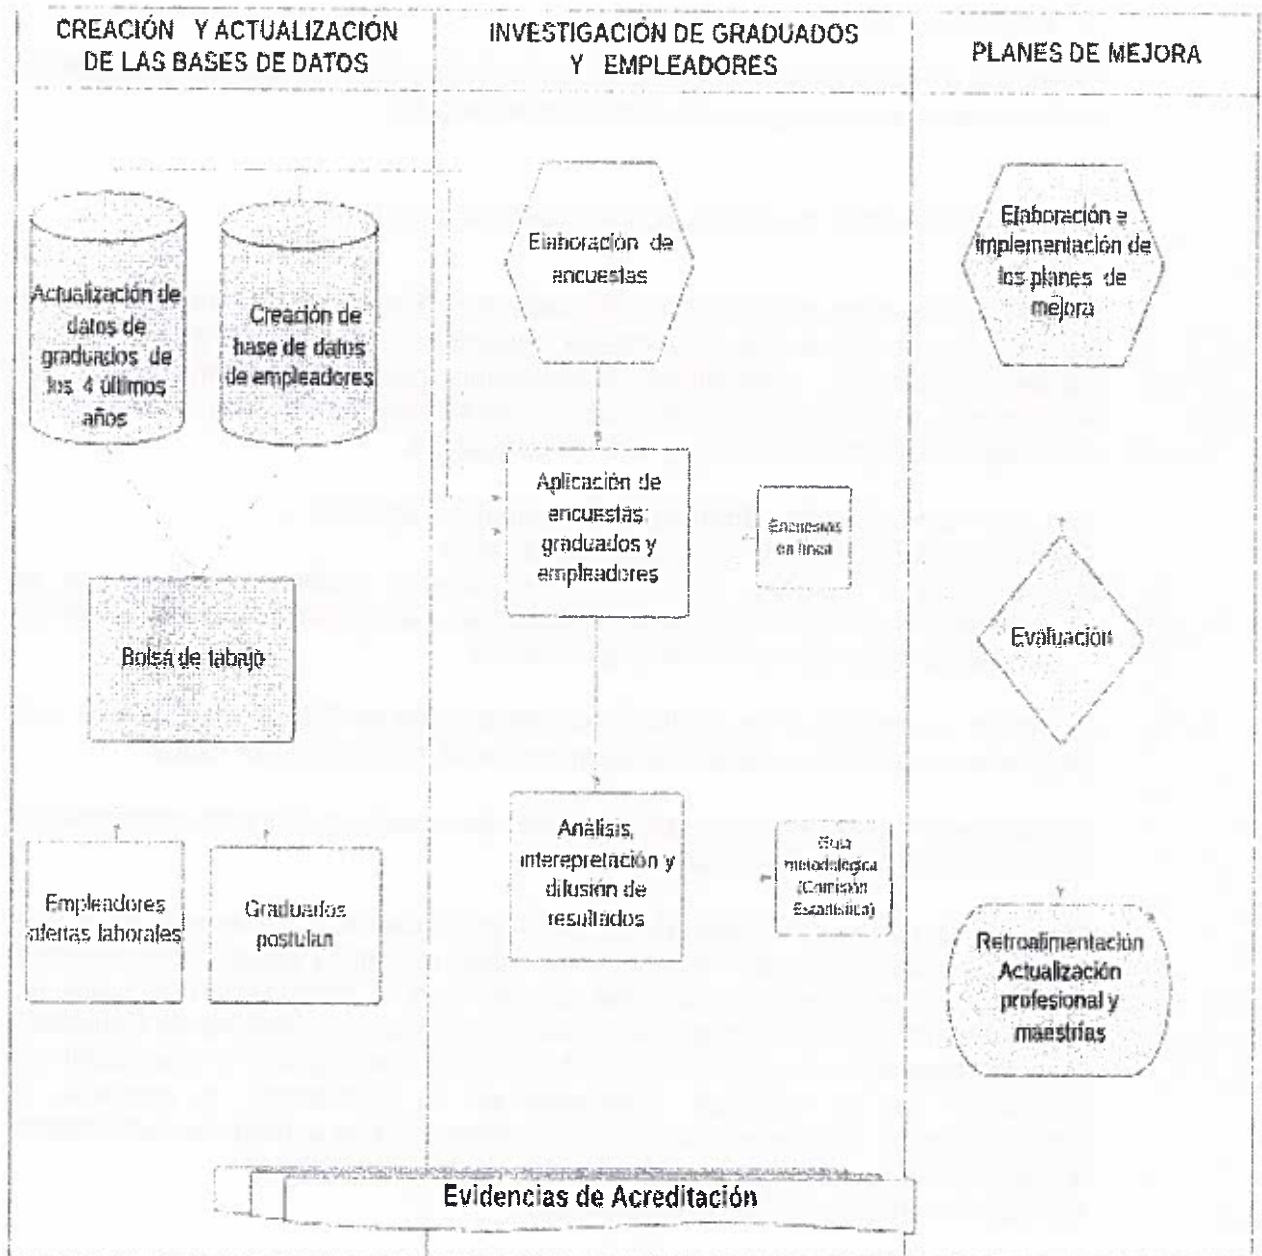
CREACIÓN Y ACTUALIZACIÓN DE LAS BASES DE DATOS

INVESTIGACIÓN DE GRADUADOS Y EMPLEADORES

PLANES DE MEJORA

Actualización de datos de graduados de los 4 últimos años

Creación de base de datos de empleadores

Bolsa de tabajo

Empleadores ofertas laborales

Graduados postulan

Elaboración de encuestas

Aplicación de encuestas: graduados y empleadores

Encuestas en línea

Análisis, interepretación y difusión de resultados

Guía metodológica (Comisión Estadística)

Elaboración e implementación de los planes de mejora

Evaluación

Retroalimentación Actualización profesional y maestrías

Evidencias de Acreditación